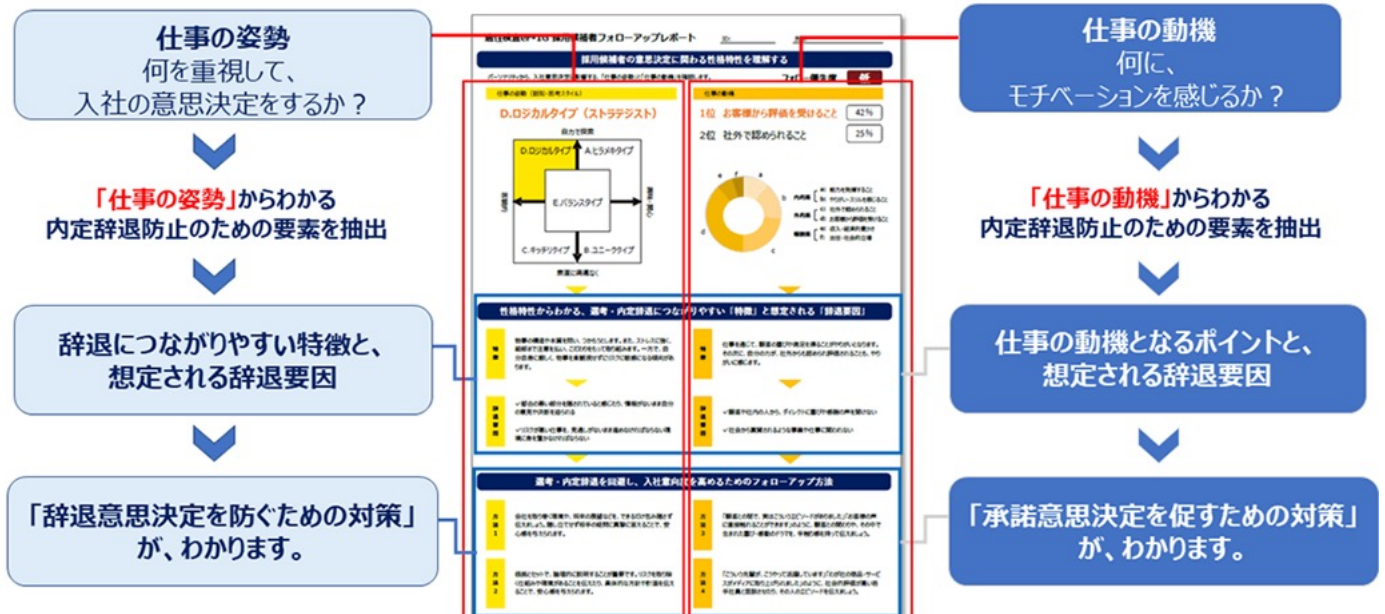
仕事の姿勢
何を重視して、
入社の意思決定をするか？

「仕事の姿勢」からわかる
内定辞退防止のための要素を抽出

辞退につながりやすい特徴と、
想定される辞退要因

「辞退意思決定を防ぐための対策」
が、わかります。

適性検査eF-1G 採用候補者フォローアップレポート

採用候補者の意思決定に関わる性格特性を理解する

D.ロジカルタイプ（ストラテジスト）

D.ロジカルタイプ
A.ヒラメキタイプ
E.バランスタイプ
C.キッチリタイプ
B.ユニークタイプ

1位 お客様から評価を受けること 42%
2位 社外で認められること 25%

性格特性からわかる、選考・内定辞退につながりやすい「特徴」と想定される「辞退要因」

選考・内定辞退を回避し、入社意向を高めるためのフォローアップ方法

仕事の動機
何に、
モチベーションを感じるか？

「仕事の動機」からわかる
内定辞退防止のための要素を抽出

仕事の動機となるポイントと、
想定される辞退要因

「承諾意思決定を促すための対策」
が、わかります。